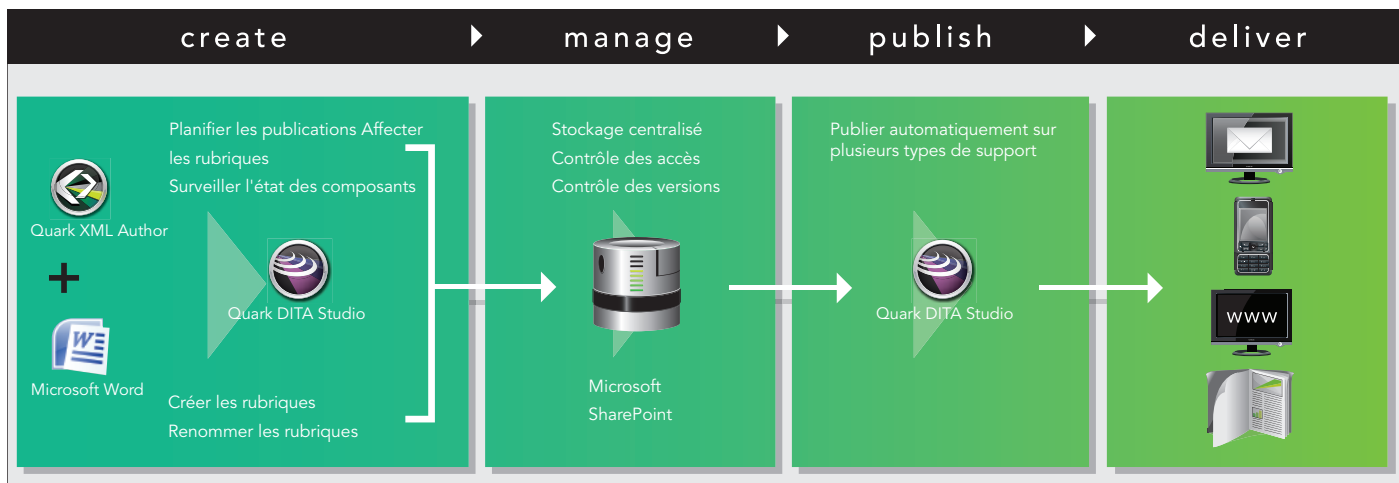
create manage publish deliver

Planifier les publications Affecter les rubriques
Surveiller l'état des composants

Quark XML Author

+

Quark DITA Studio

Microsoft Word

Créer les rubriques
Renommer les rubriques

Stockage centralisé
Contrôle des accès
Contrôle des versions

Microsoft SharePoint

Publier automatiquement sur plusieurs types de support

Quark DITA Studio

WWW